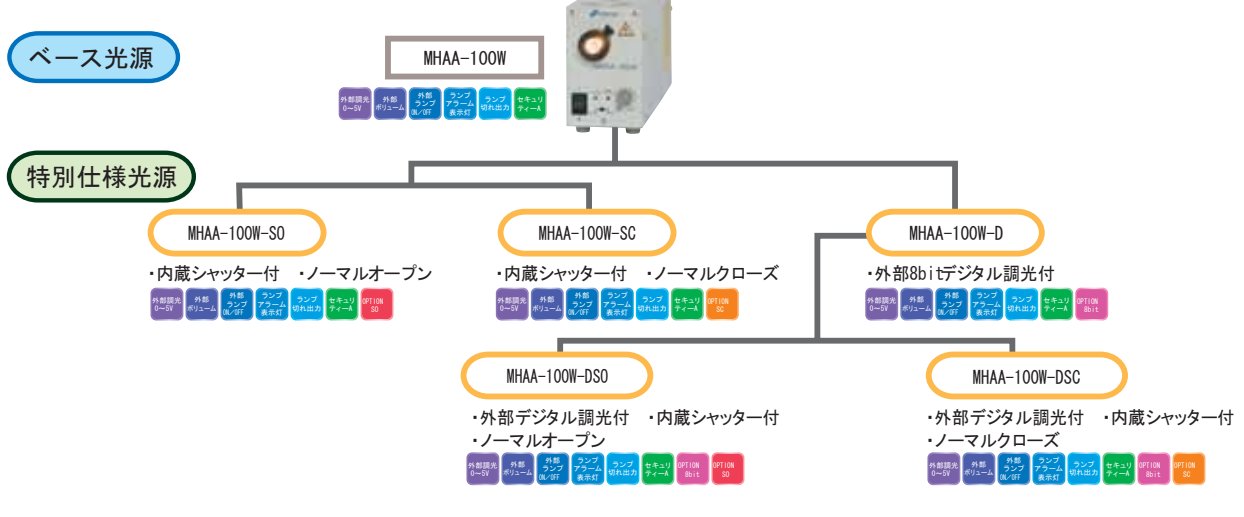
ベース光源

MHAA-100W

外部調光 0~5V
外部 ボリューム
外部 ランプ ON/OFF
ランプ アラーム 表示灯
ランプ 切れ出力
セキュリ ティーA

特別仕様光源

MHAA-100W-SO

・内蔵シャッター付　・ノーマルオープン

外部調光 0~5V
外部 ボリューム
外部 ランプ ON/OFF
ランプ アラーム 表示灯
ランプ 切れ出力
セキュリ ティーA
OPTION SO

MHAA-100W-SC

・内蔵シャッター付　・ノーマルクローズ

外部調光 0~5V
外部 ボリューム
外部 ランプ ON/OFF
ランプ アラーム 表示灯
ランプ 切れ出力
セキュリ ティーA
OPTION SC

MHAA-100W-D

・外部8bitデジタル調光付

外部調光 0~5V
外部 ボリューム
外部 ランプ ON/OFF
ランプ アラーム 表示灯
ランプ 切れ出力
セキュリ ティーA
OPTION 8bit

MHAA-100W-DSO

・外部デジタル調光付　・内蔵シャッター付
・ノーマルオープン

外部調光 0~5V
外部 ボリューム
外部 ランプ ON/OFF
ランプ アラーム 表示灯
ランプ 切れ出力
セキュリ ティーA
OPTION 8bit
OPTION SO

MHAA-100W-DSC

・外部デジタル調光付　・内蔵シャッター付
・ノーマルクローズ

外部調光 0~5V
外部 ボリューム
外部 ランプ ON/OFF
ランプ アラーム 表示灯
ランプ 切れ出力
セキュリ ティーA
OPTION 8bit
OPTION SC